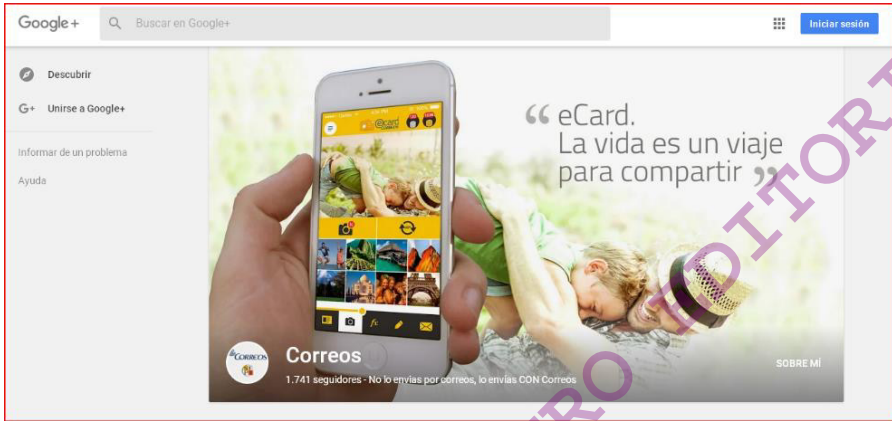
Google+

Buscar en Google+

Iniciar sesión

Descubrir

Unirse a Google+

Informar de un problema

Ayuda

eCard

"eCard. La vida es un viaje para compartir"

Correos

1.741 seguidores - No lo envías por correos, lo envías CON Correos

SOBRE MÍ

RO EDITORI